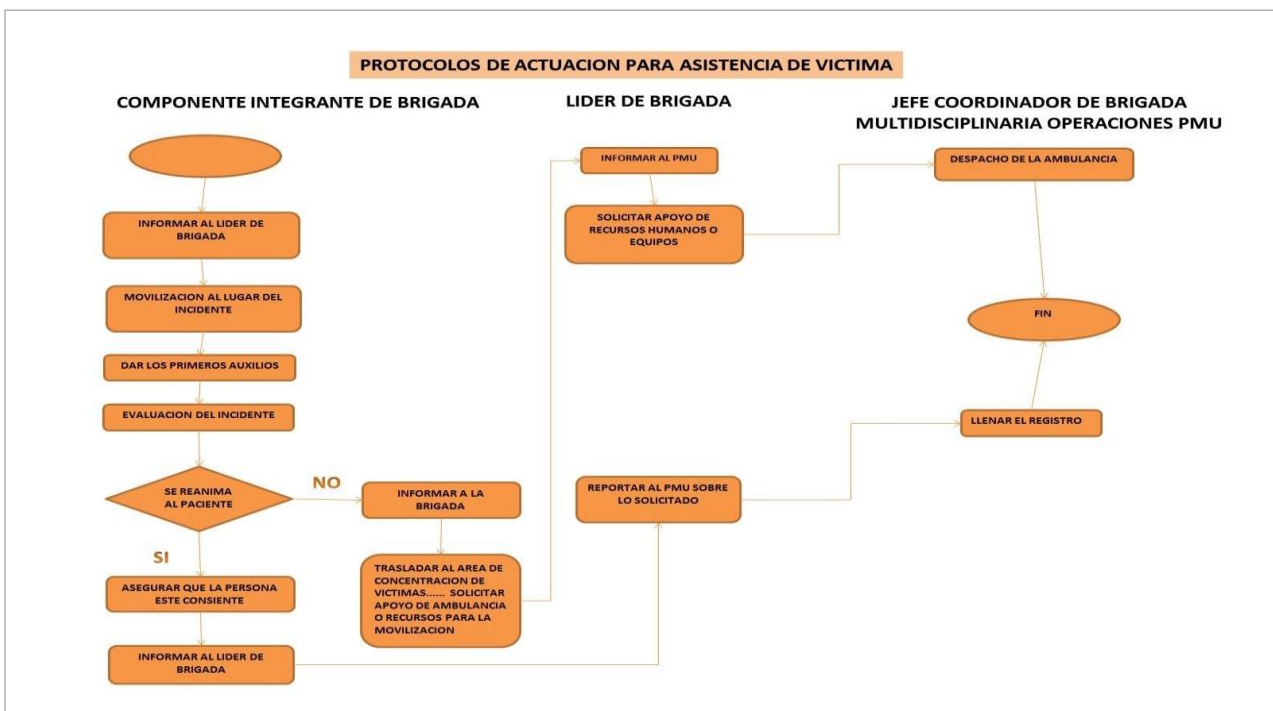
PROTOCOLOS DE ACTUACION PARA ASISTENCIA DE VICTIMA

COMPONENTE INTEGRANTE DE BRIGADA

LIDER DE BRIGADA

JEFE COORDINADOR DE BRIGADA MULTIDISCIPLINARIA OPERACIONES PMU

INFORMAR AL LIDER DE BRIGADA

MOVILIZACION AL LUGAR DEL INCIDENTE

DAR LOS PRIMEROS AUXILIOS

EVALUACION DEL INCIDENTE

SE REANIMA AL PACIENTE

NO

INFORMAR A LA BRIGADA

TRASLADAR AL AREA DE CONCENTRACION DE VICTIMAS...... SOLICITAR APOYO DE AMBULANCIA O RECURSOS PARA LA MOVILIZACION

SI

ASEGURAR QUE LA PERSONA ESTE CONSIENTE

INFORMAR AL LIDER DE BRIGADA

INFORMAR AL PMU

SOLICITAR APOYO DE RECURSOS HUMANOS O EQUIPOS

REPORTAR AL PMU SOBRE LO SOLICITADO

DESPACHO DE LA AMBULANCIA

FIN

LLENAR EL REGISTRO